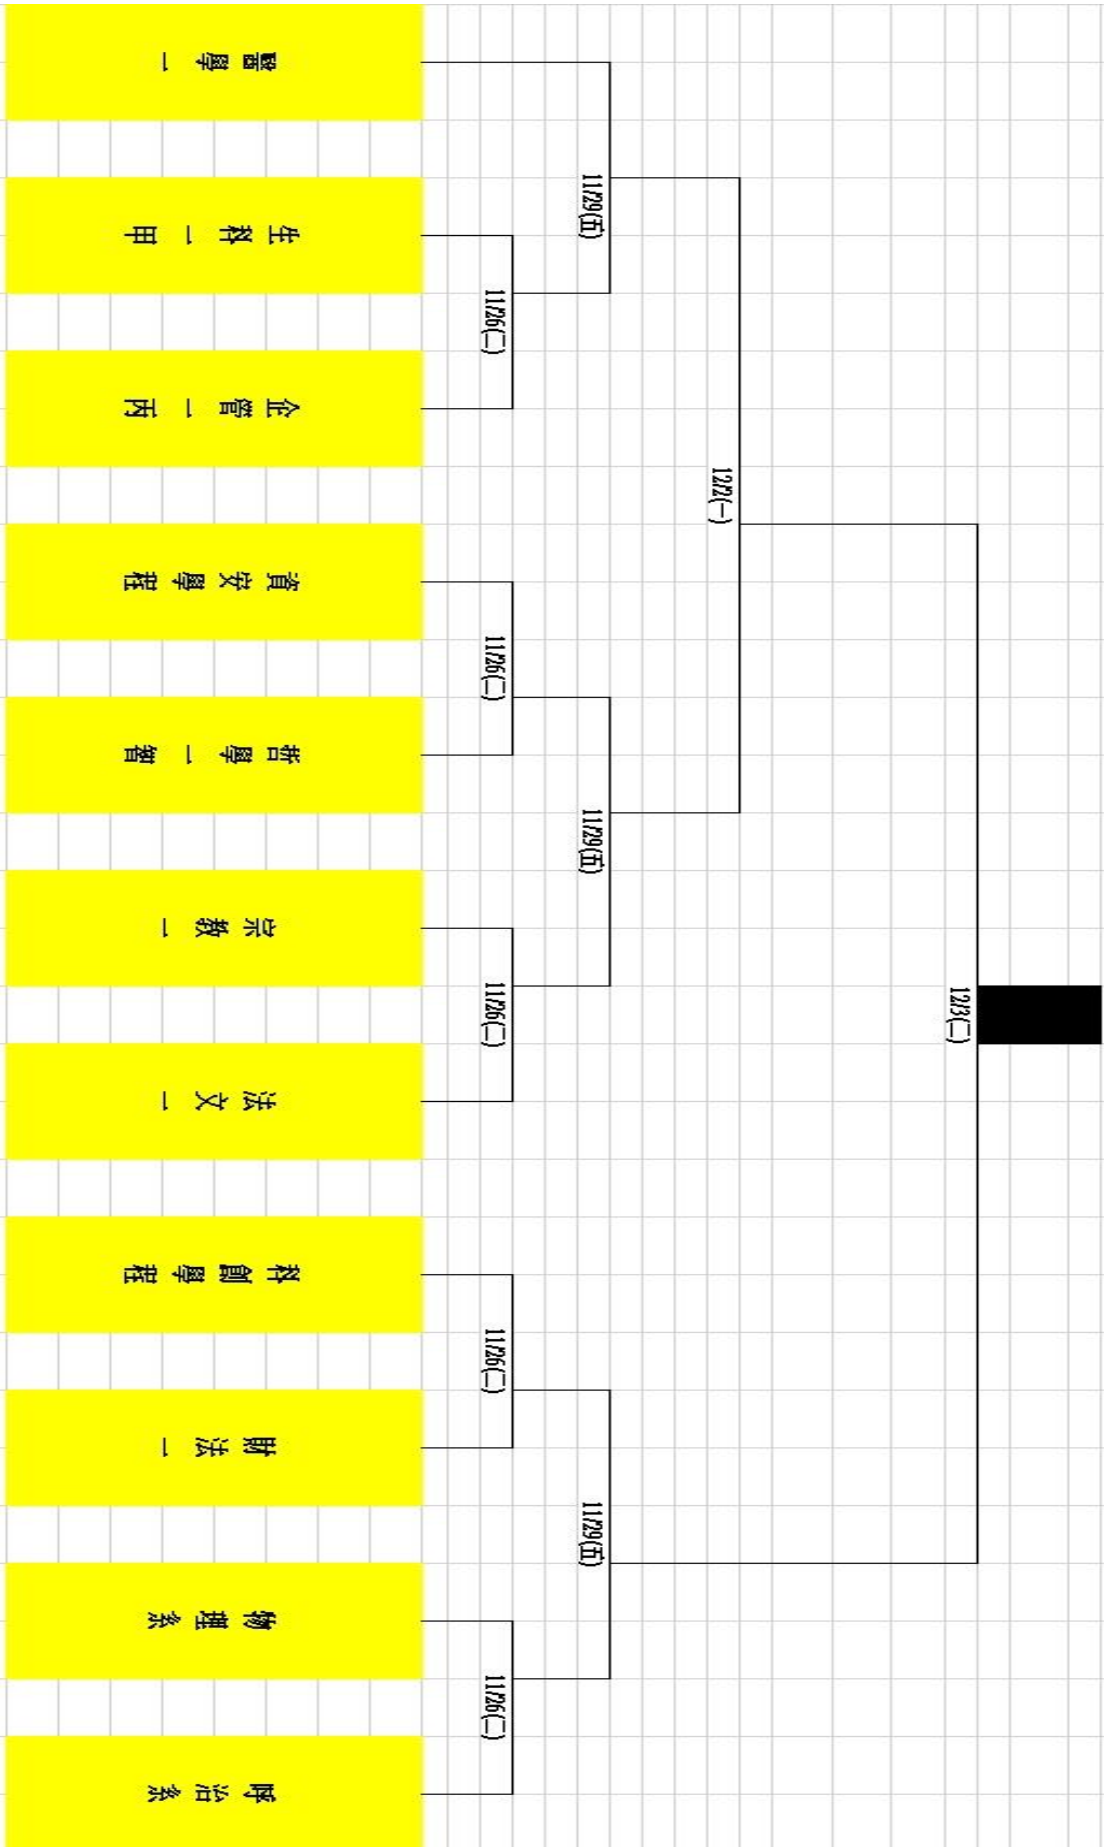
醫學一

生科一甲

企管一丙

資安學程

哲學一智

宗教一

法文一

科創學程

財法一

物理系

呼治系

11/26(二)

11/26(二)

11/26(二)

11/26(二)

11/26(二)

11/29(五)

11/29(五)

11/29(五)

12/2(一)

12/3(二)